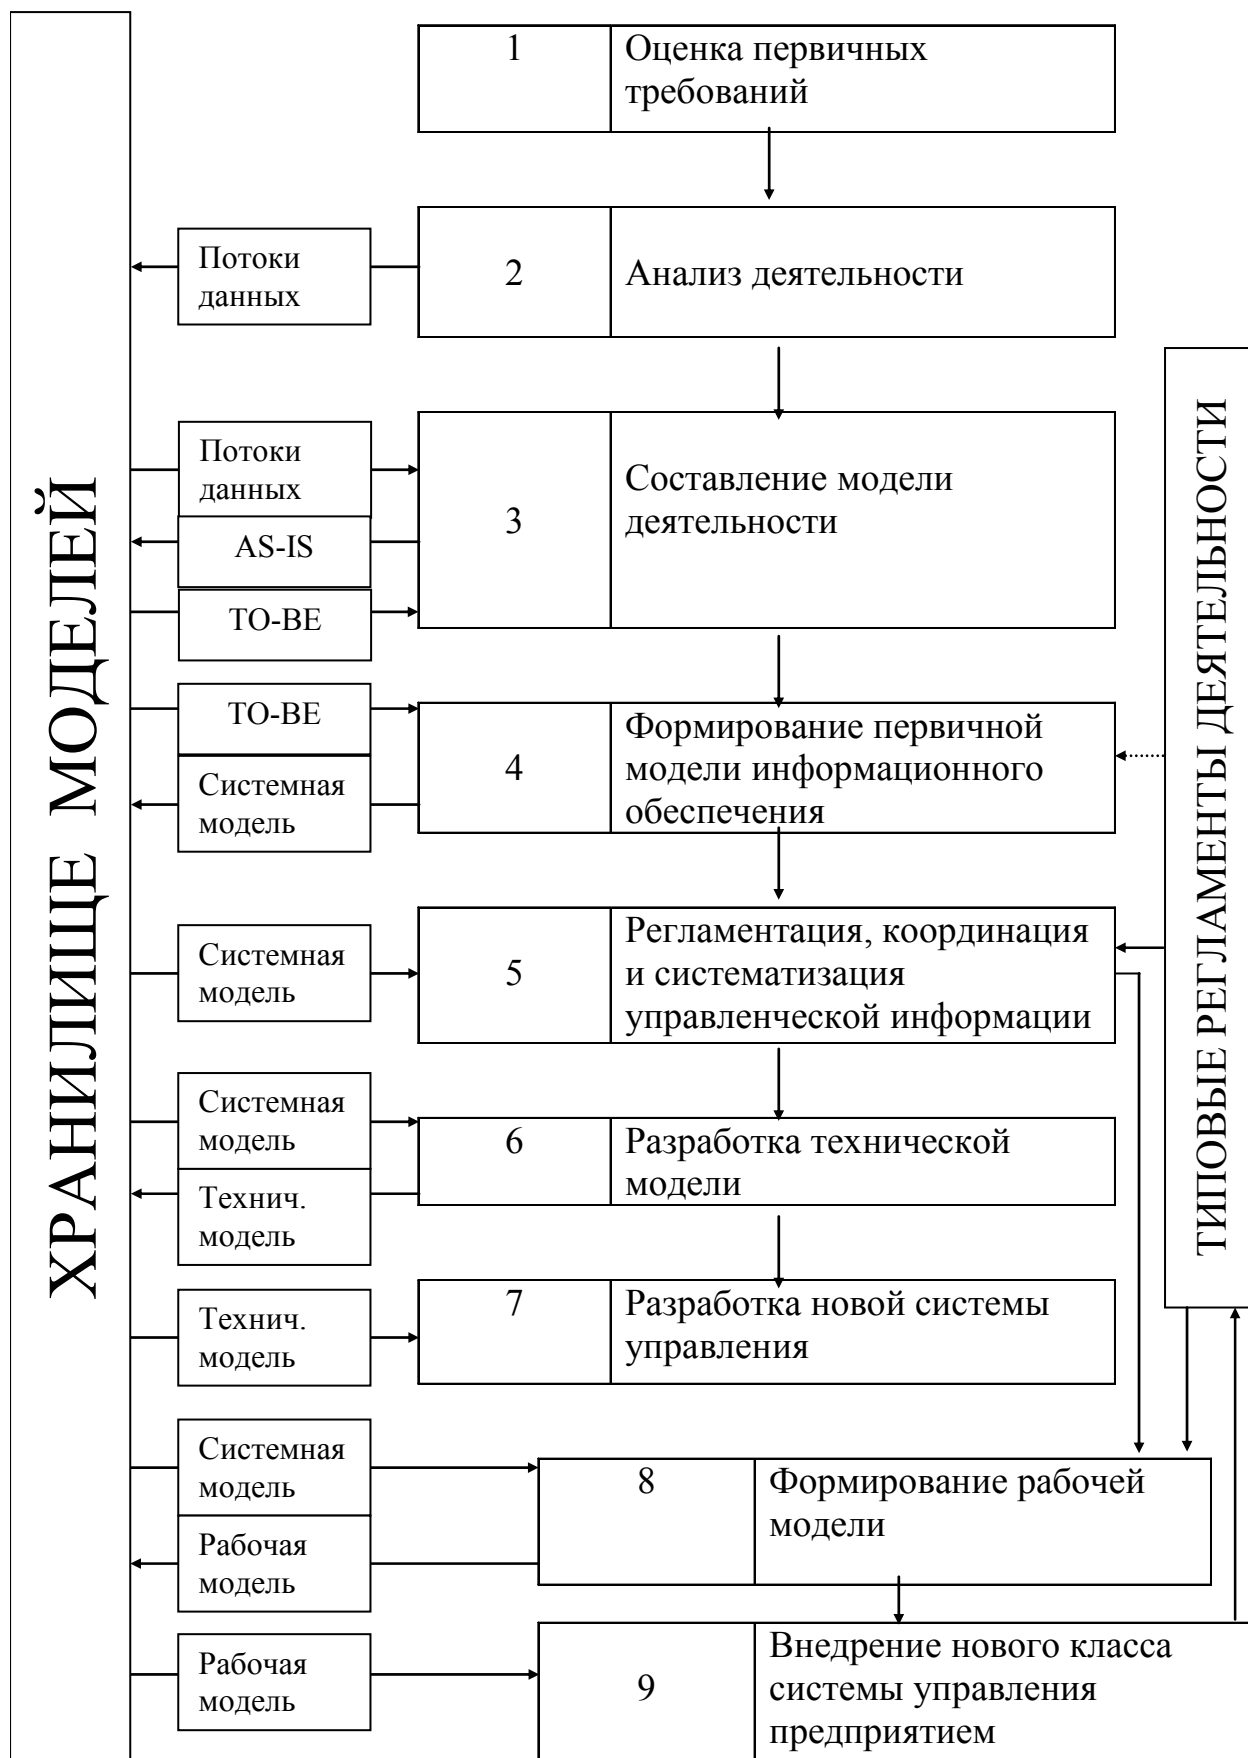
ХРАНИЛИЩЕ МОДЕЛЕЙ

1 Оценка первичных требований

Потоки данных
2 Анализ деятельности

Потоки данных
AS-IS
TO-BE
3 Составление модели деятельности

TO-BE
Системная модель
4 Формирование первичной модели информационного обеспечения

Системная модель
5 Регламентация, координация и систематизация управленческой информации

Системная модель
Технич. модель
6 Разработка технической модели

Технич. модель
7 Разработка новой системы управления

Системная модель
Рабочая модель
8 Формирование рабочей модели

Рабочая модель
9 Внедрение нового класса системы управления предприятием

ТИПОВЫЕ РЕГЛАМЕНТЫ ДЕЯТЕЛЬНОСТИ